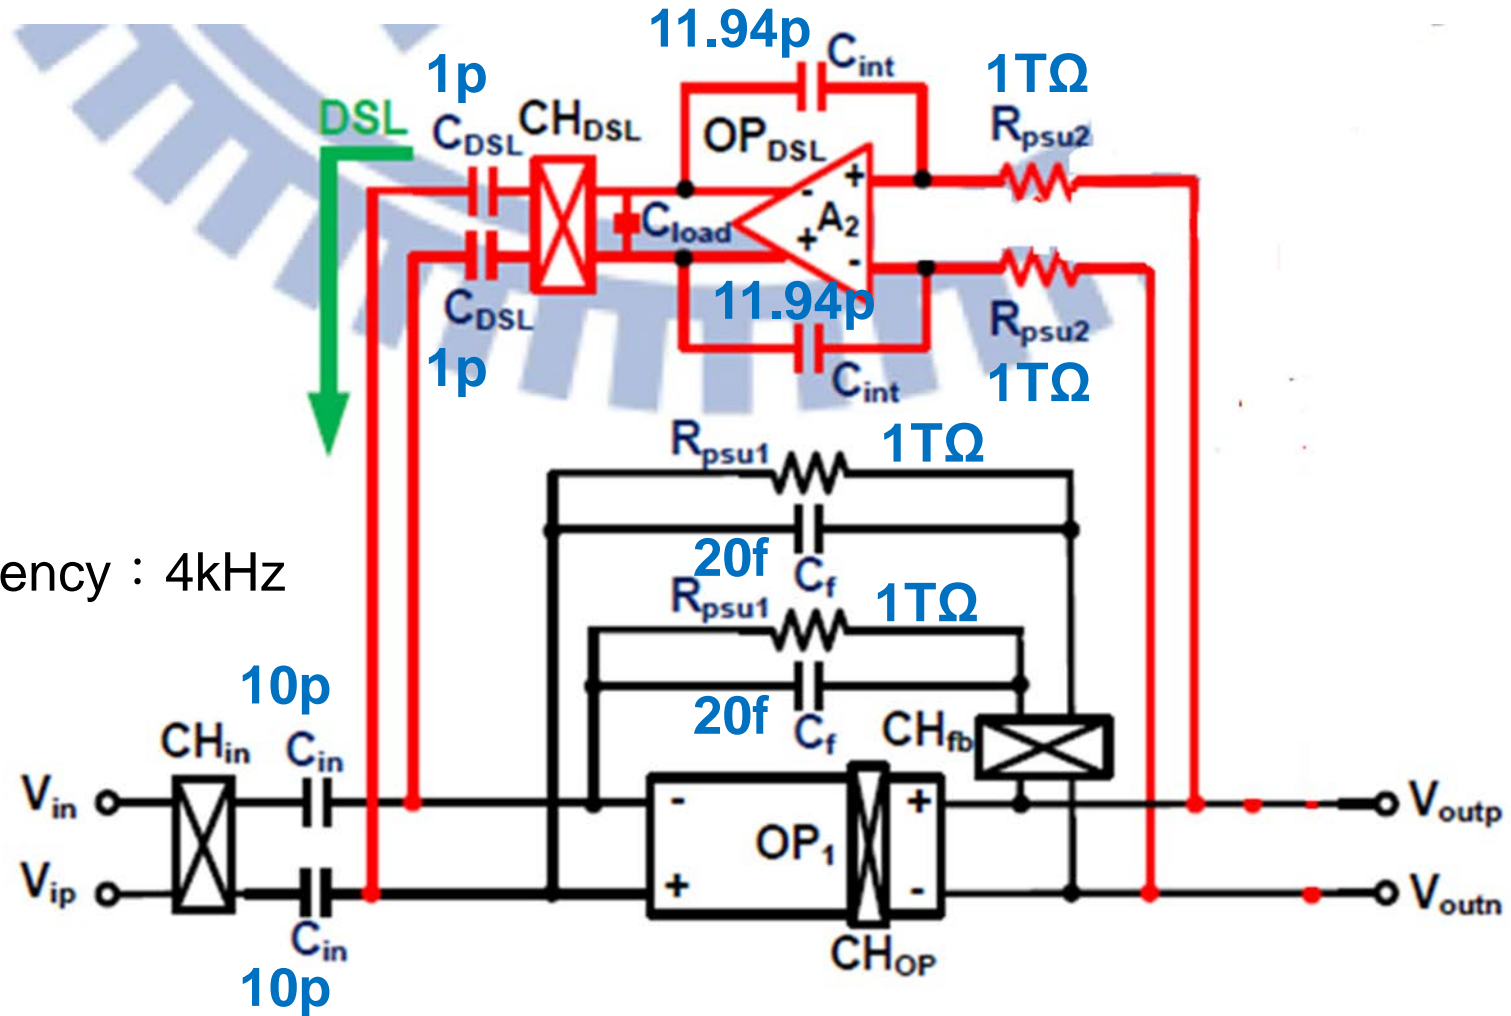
11.94p $C_{int}$
1p
DSL
$C_{DSL}$ $CH_{DSL}$ $OP_{DSL}$
1TΩ
$R_{psu2}$
$C_{load}$
$A_2$
11.94p
$C_{DSL}$
1p
$C_{int}$
$R_{psu2}$
1TΩ
$R_{psu1}$ 1TΩ
ency：4kHz
20f $C_f$
$R_{psu1}$ 1TΩ
10p
20f $C_f$ $CH_{fb}$
$CH_{in}$ $C_{in}$
$V_{in}$
$V_{ip}$
$OP_1$
$V_{outp}$
$V_{outn}$
$C_{in}$
$CH_{OP}$
10p